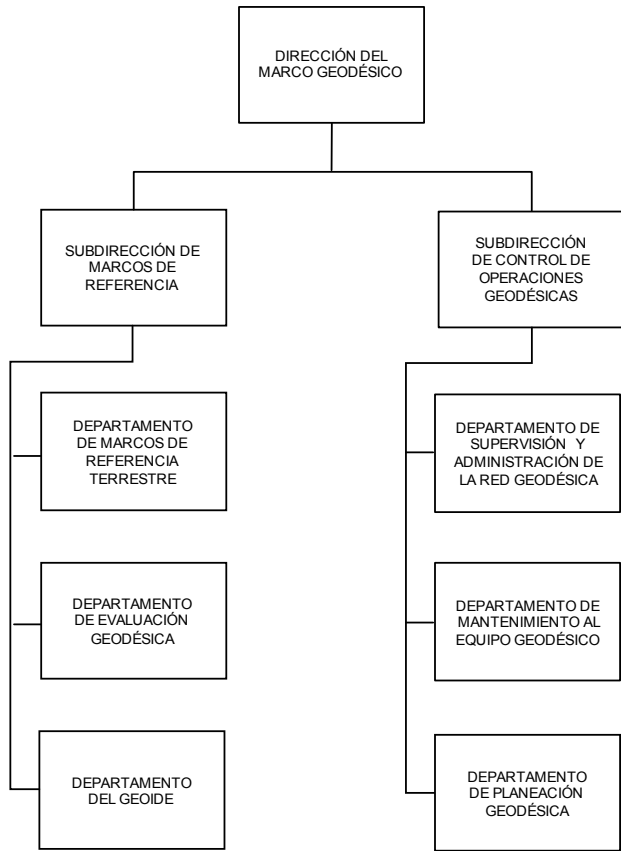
DIRECCIÓN DEL MARCO GEODÉSICO

SUBDIRECCIÓN DE MARCOS DE REFERENCIA

DEPARTAMENTO DE MARCOS DE REFERENCIA TERRESTRE

DEPARTAMENTO DE EVALUACIÓN GEODÉSICA

DEPARTAMENTO DEL GEOIDE

SUBDIRECCIÓN DE CONTROL DE OPERACIONES GEODÉSICAS

DEPARTAMENTO DE SUPERVISIÓN Y ADMINISTRACIÓN DE LA RED GEODÉSICA

DEPARTAMENTO DE MANTENIMIENTO AL EQUIPO GEODÉSICO

DEPARTAMENTO DE PLANEACIÓN GEODÉSICA